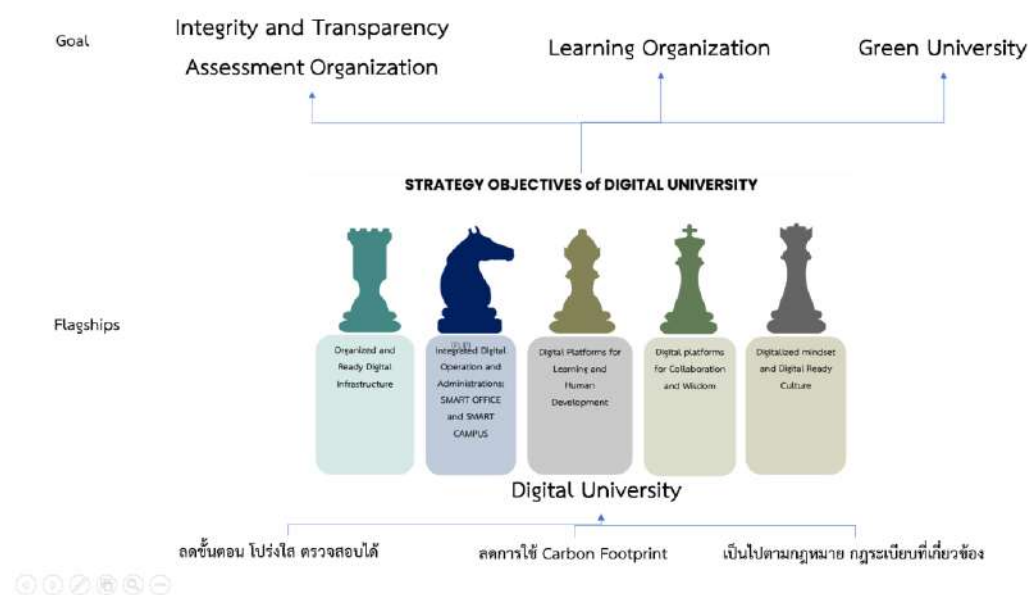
Goal

Integrity and Transparency Assessment Organization

Learning Organization

Green University

STRATEGY OBJECTIVES of DIGITAL UNIVERSITY

Flagships

Organized and Ready Digital Infrastructure

Integrated Digital Operation and Administrations: SMART OFFICE and SMART CAMPUS

Digital Platforms for Learning and Human Development

Digital platforms for Collaboration and Wisdom

Digitalized mindset and Digital Ready Culture

Digital University

ลดขั้นตอน โปร่งใส ตรวจสอบได้

ลดการใช้ Carbon Footprint

เป็นไปตามกฎหมาย กฎระเบียบที่เกี่ยวข้อง